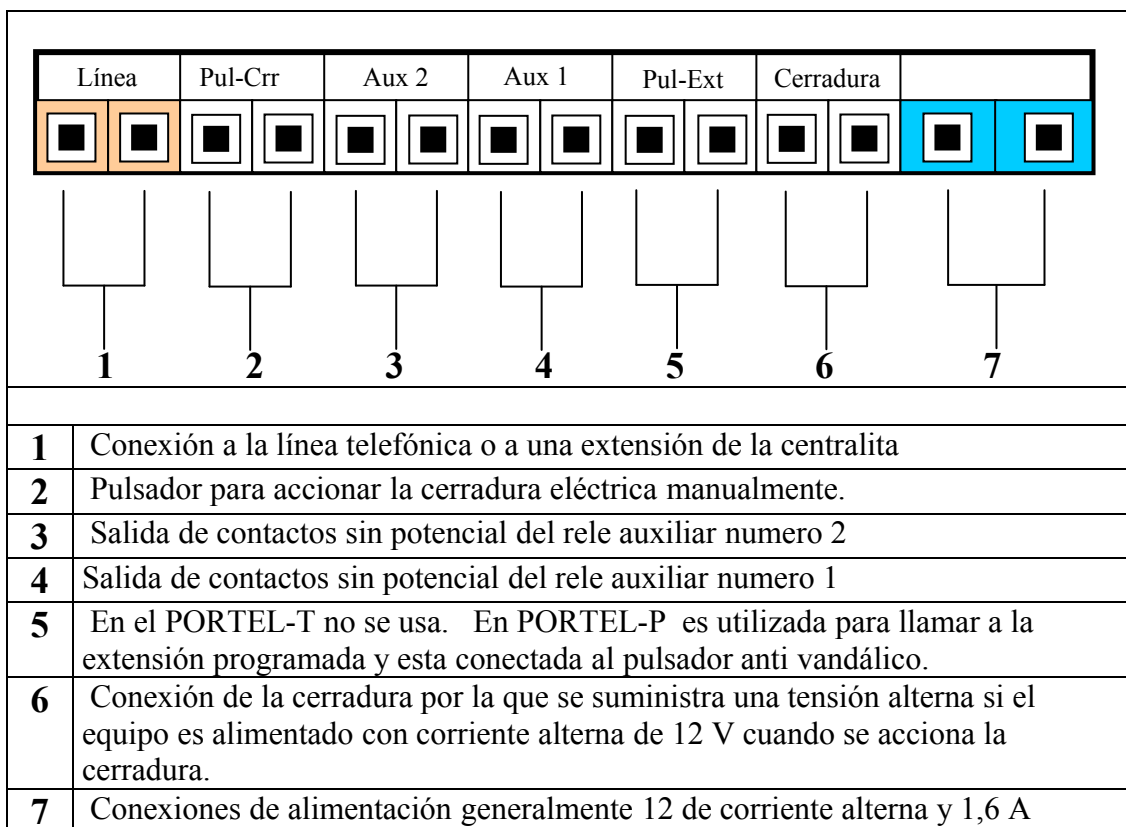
| Línea | Pul-Crr | Aux 2 | Aux 1 | Pul-Ext | Cerradura | |
|---|---|---|---|---|---|---|
| 1 | 2 | 3 | 4 | 5 | 6 | 7 |

| | |
|---|---|
| 1 | Conexión a la línea telefónica o a una extensión de la centralita |
| 2 | Pulsador para accionar la cerradura eléctrica manualmente. |
| 3 | Salida de contactos sin potencial del rele auxiliar numero 2 |
| 4 | Salida de contactos sin potencial del rele auxiliar numero 1 |
| 5 | En el PORTEL-T no se usa. En PORTEL-P es utilizada para llamar a la extensión programada y esta conectada al pulsador anti vandálico. |
| 6 | Conexión de la cerradura por la que se suministra una tensión alterna si el equipo es alimentado con corriente alterna de 12 V cuando se acciona la cerradura. |
| 7 | Conexiones de alimentación generalmente 12 de corriente alterna y 1,6 A |